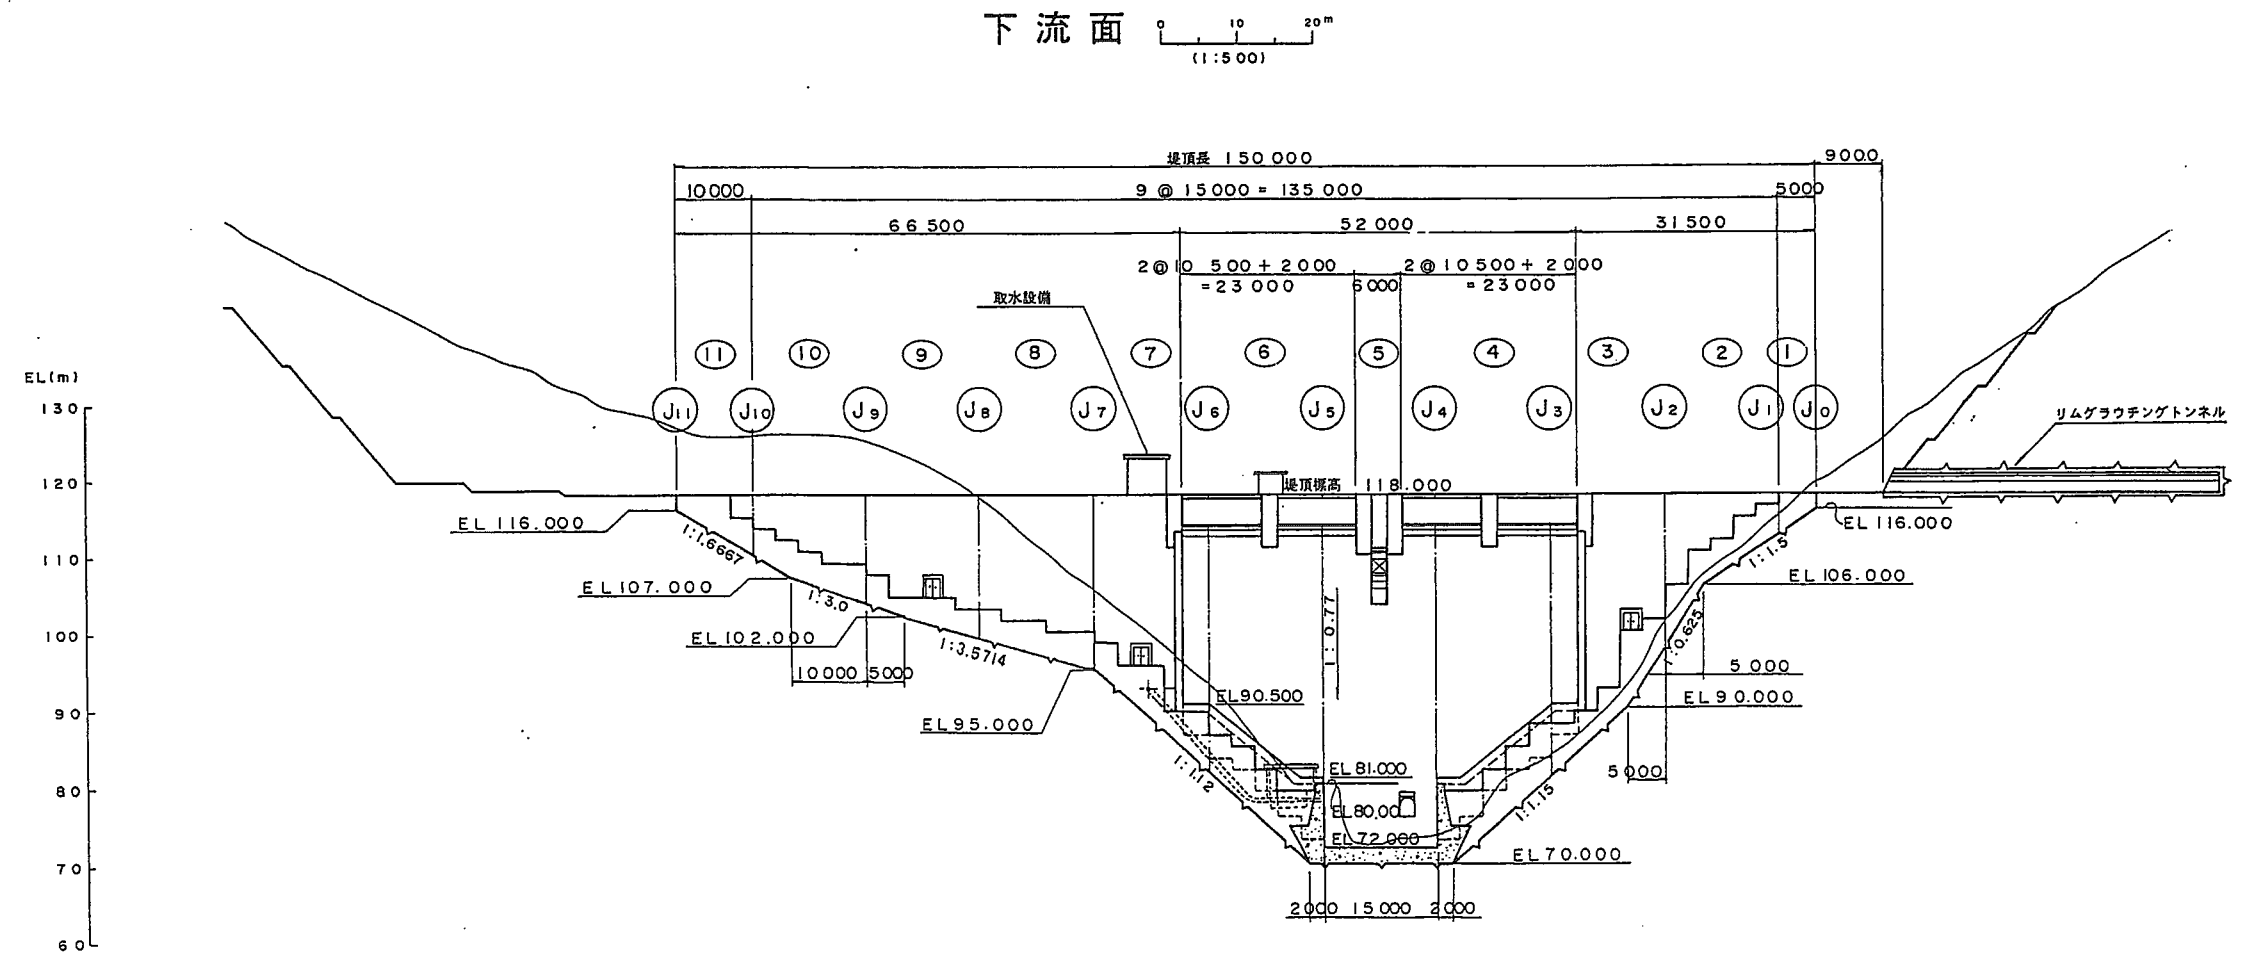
下流面 0 10 20m (1:500)

堤頂長 150 000
9000
10000
9 @ 15000 = 135 000
5000
66 500
52 000
31 500
2@10 500 + 2000 = 23 000
6000
2@10500 + 2000 = 23000
取水設備
(11) (10) (9) (8) (7) (6) (5) (4) (3) (2) (1)
J11 J10 J9 J8 J7 J6 J5 J4 J3 J2 J1 J0
リムグラウチングトンネル
EL(m)
130
120
110
100
90
80
70
60
堤頂標高 118.000
EL 116.000
EL 116.000
1:1.6667
EL 107.000
1:3.0
EL 102.000
1:3.5714
10000 5000
EL 95.000
EL 90.500
1:0.77
1:1.5
EL 106.000
1:0.625
5 000
EL 90.000
5 000
EL 81.000
EL 80.000
EL 72.000
EL 70.000
1:1.12
1:1.15
2000 15 000 2000